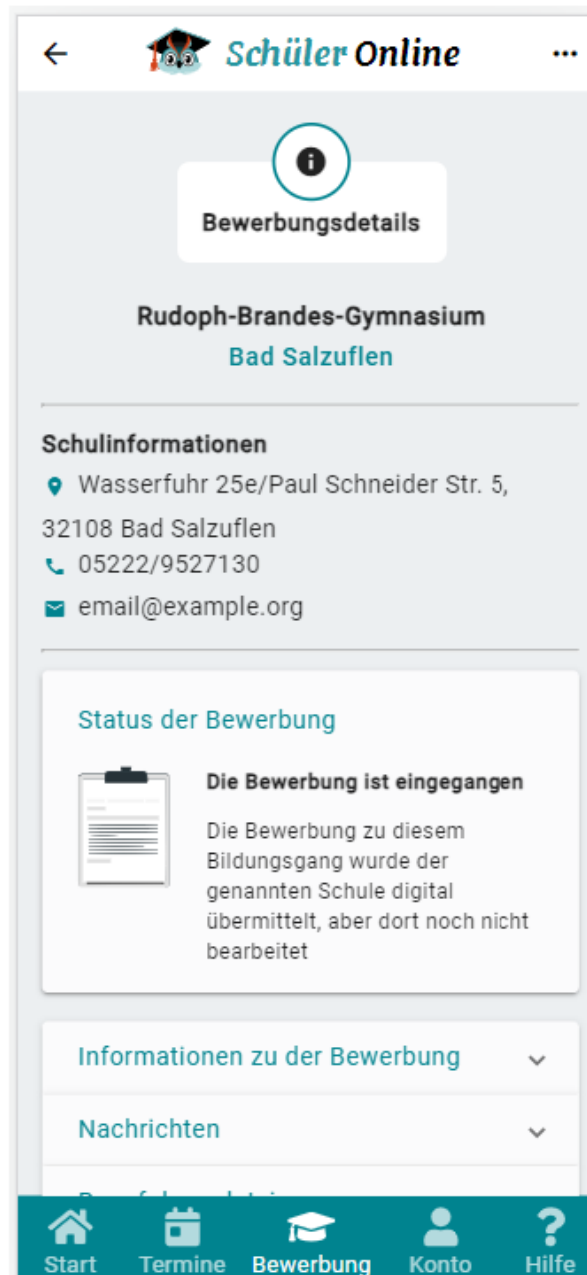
Schüler Online

Bewerbungsdetails

Rudoph-Brandes-Gymnasium
Bad Salzuflen

Schulinformationen
Wasserfuhr 25e/Paul Schneider Str. 5, 32108 Bad Salzuflen
05222/9527130
email@example.org

Status der Bewerbung

Die Bewerbung ist eingegangen

Die Bewerbung zu diesem Bildungsgang wurde der genannten Schule digital übermittelt, aber dort noch nicht bearbeitet

Informationen zu der Bewerbung

Nachrichten

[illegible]

Start Termine Bewerbung Konto Hilfe